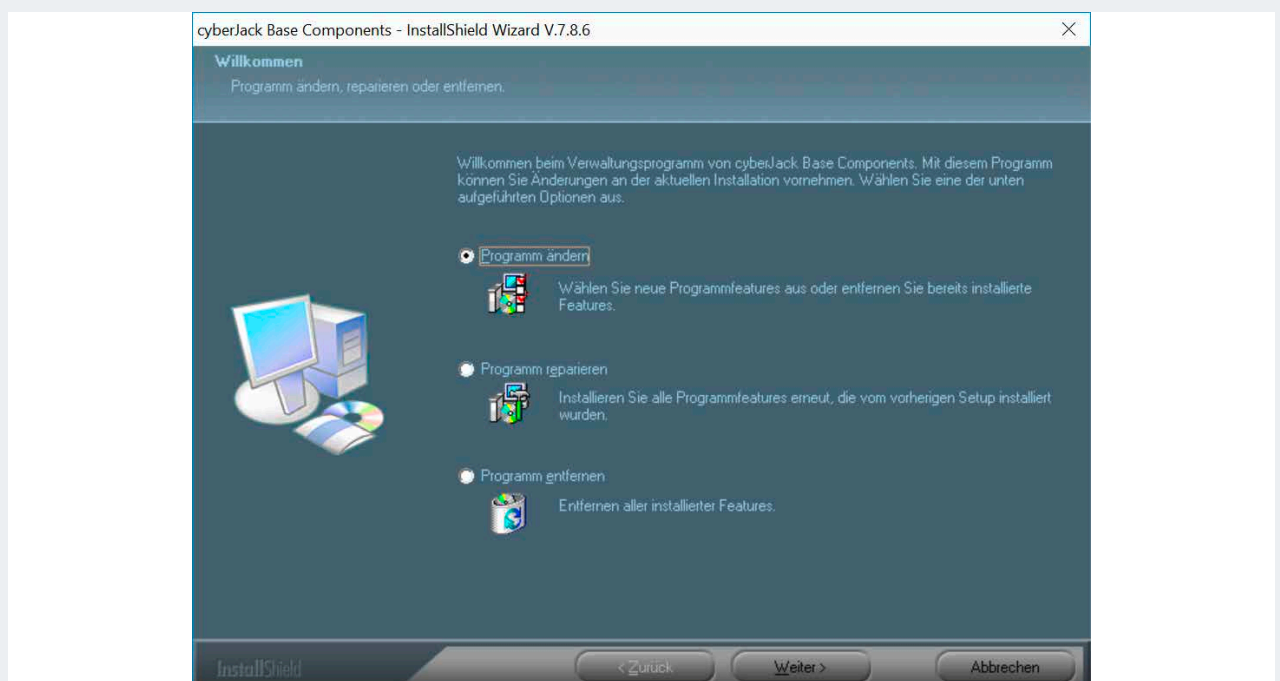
cyberJack Base Components - InstallShield Wizard V.7.8.6

Willkommen

Programm ändern, reparieren oder entfernen.

Willkommen beim Verwaltungsprogramm von cyberJack Base Components. Mit diesem Programm können Sie Änderungen an der aktuellen Installation vornehmen. Wählen Sie eine der unten aufgeführten Optionen aus.

Programm ändern

Wählen Sie neue Programmfeatures aus oder entfernen Sie bereits installierte Features.

Programm reparieren

Installieren Sie alle Programmfeatures erneut, die vom vorherigen Setup installiert wurden.

Programm entfernen

Entfernen aller installierter Features.

InstallShield

< Zurück

Weiter >

Abbrechen